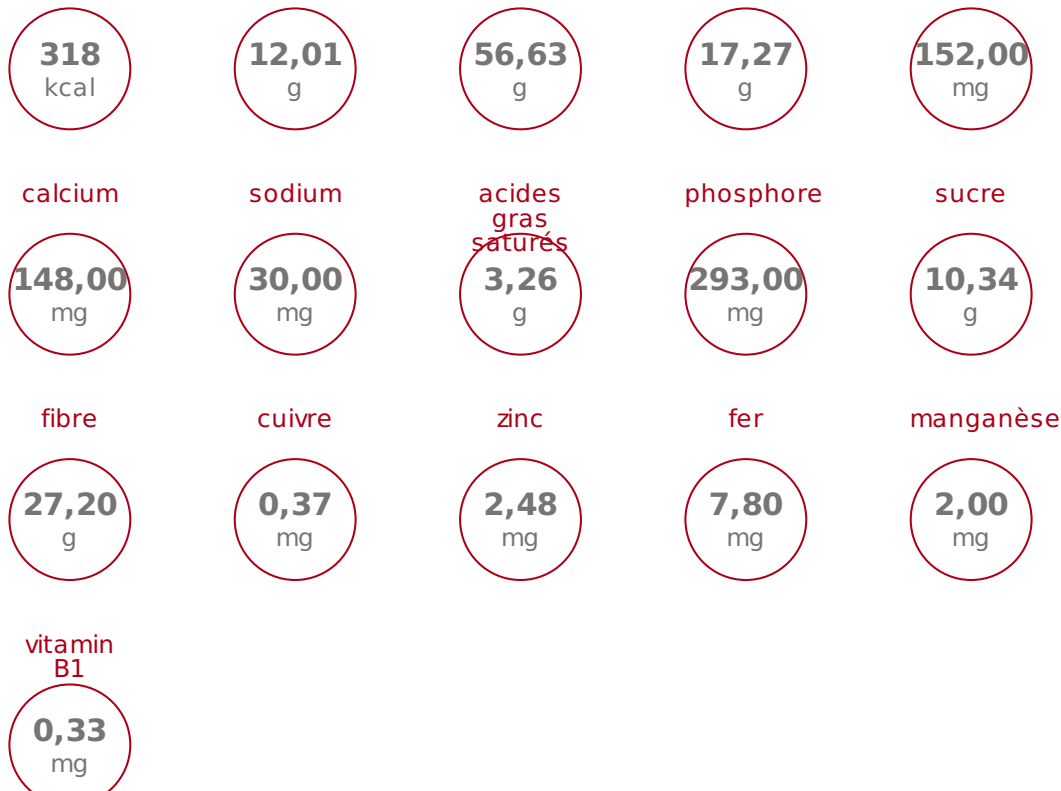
318
kcal

12,01
g

56,63
g

17,27
g

152,00
mg

calcium
148,00
mg

sodium
30,00
mg

acides gras saturés
3,26
g

phosphore
293,00
mg

sucre
10,34
g

fibre
27,20
g

cuivre
0,37
mg

zinc
2,48
mg

fer
7,80
mg

manganèse
2,00
mg

vitamin B1
0,33
mg